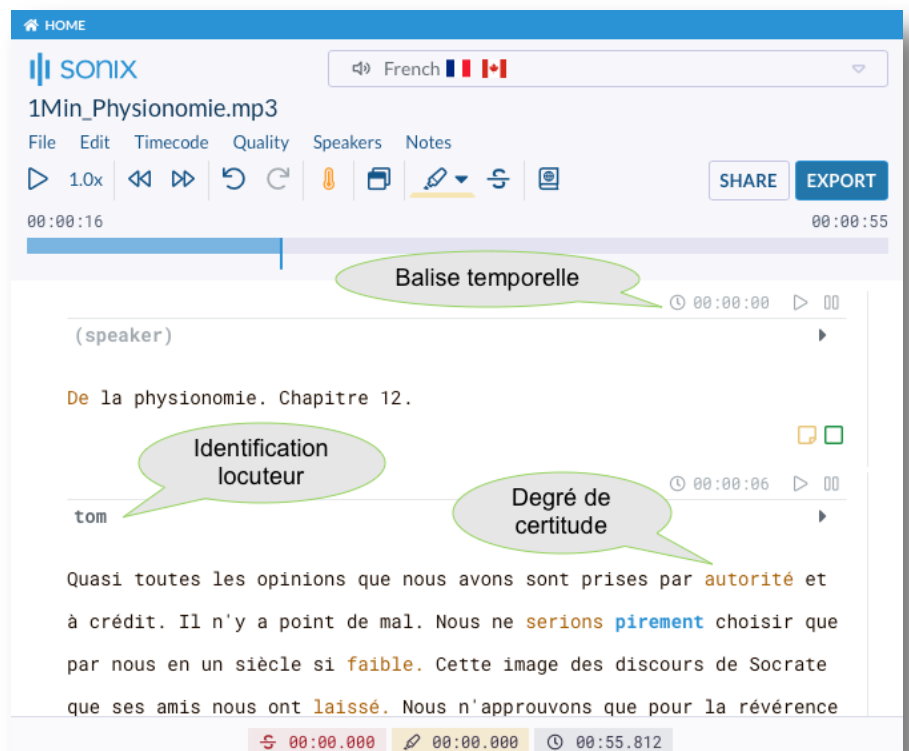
HOME

sonix

French

1Min_Physionomie.mp3

File Edit Timecode Quality Speakers Notes

1.0x

SHARE EXPORT

00:00:16

00:00:55

Balise temporelle

00:00:00

(speaker)

De la physionomie. Chapitre 12.

Identification locuteur

00:00:06

tom

Degré de certitude

Quasi toutes les opinions que nous avons sont prises par autorité et à crédit. Il n'y a point de mal. Nous ne serions pirement choisir que par nous en un siècle si faible. Cette image des discours de Socrate que ses amis nous ont laissé. Nous n'approuvons que pour la révérence

00:00.000 00:00.000 00:55.812